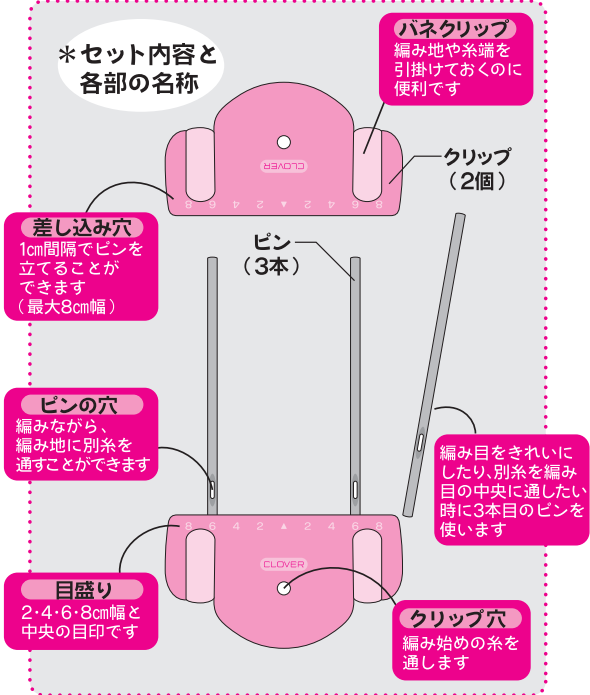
＊セット内容と各部の名称

バネクリップ
編み地や糸端を引掛けておくのに便利です

クリップ
（2個）

CLOVER

8 6 4 2 ▲ 2 4 6 8

差し込み穴
1cm間隔でピンを立てることができます
（最大8cm幅）

ピン
（3本）

ピンの穴
編みながら、編み地に別糸を通すことができます

編み目をきれいにしたり、別糸を編み目の中央に通したい時に3本目のピンを使います

8 6 4 2 ▲ 2 4 6 8

CLOVER

目盛り
2･4･6･8cm幅と中央の目印です

クリップ穴
編み始めの糸を通します